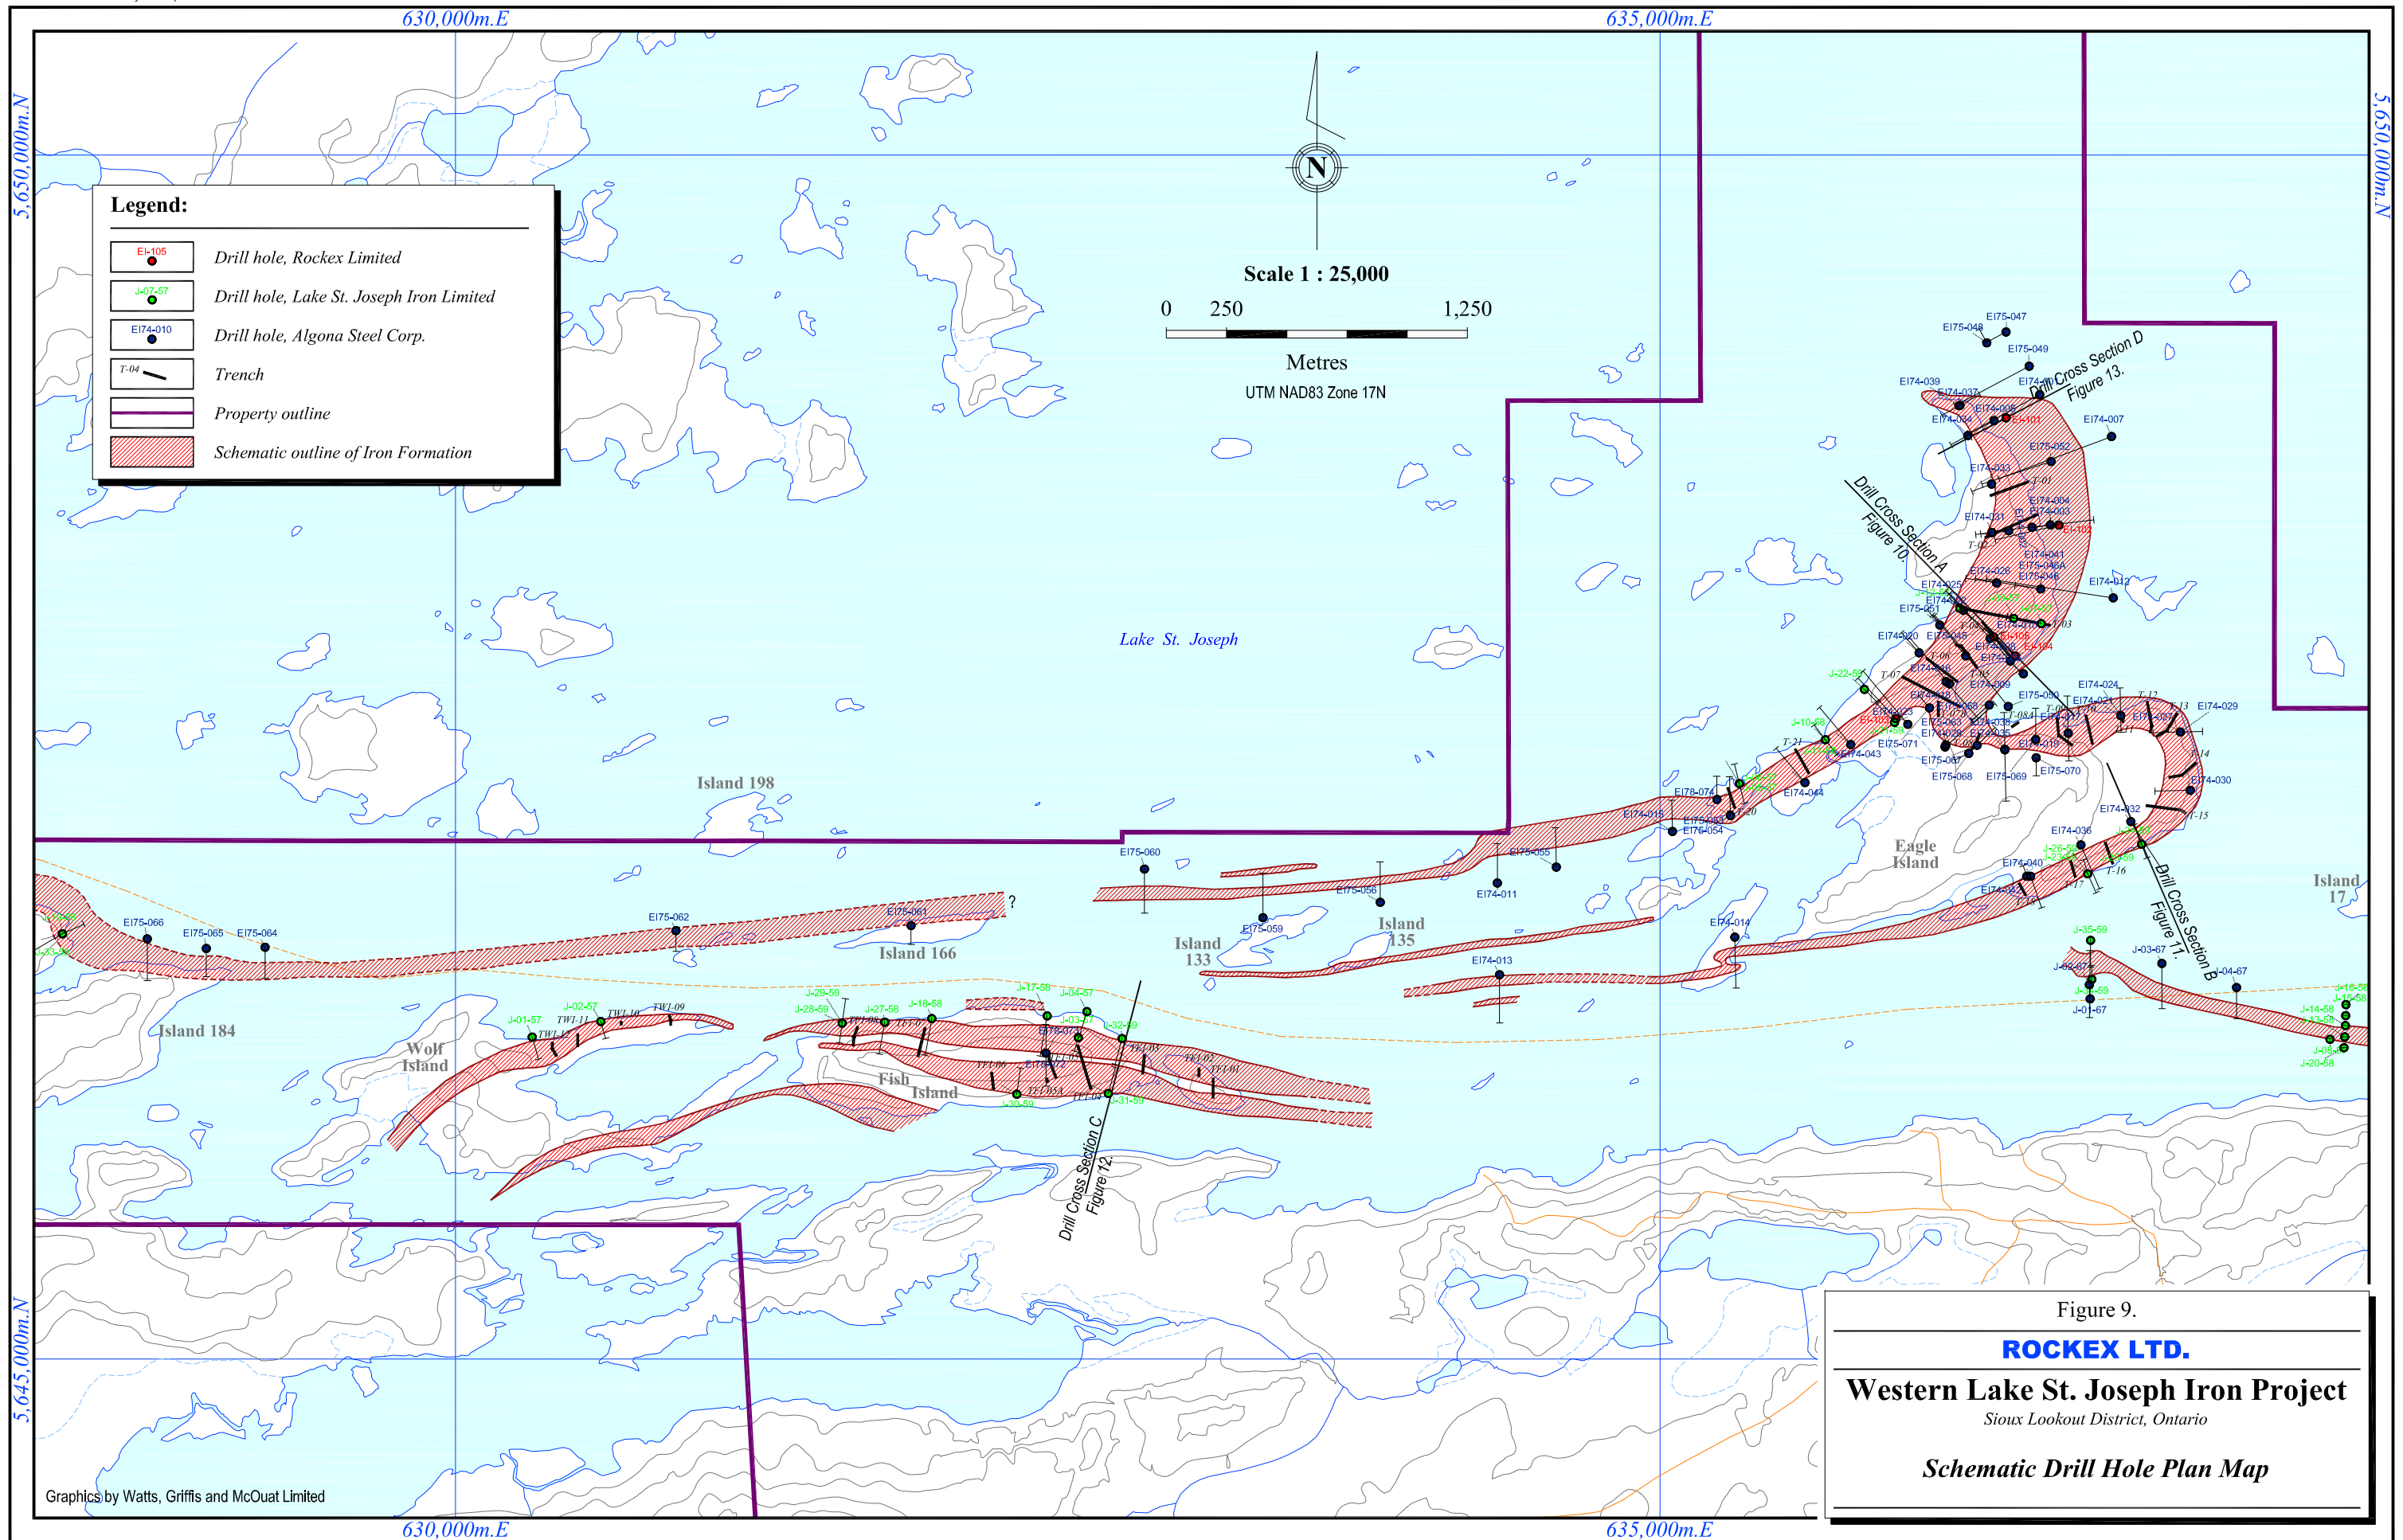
630,000m.E
635,000m.E
5,650,000m.N
5,650,000m.N
5,645,000m.N
630,000m.E
635,000m.E

Legend:
EI-105 Drill hole, Rockex Limited
J-07-57 Drill hole, Lake St. Joseph Iron Limited
EI74-010 Drill hole, Algona Steel Corp.
T-04 Trench
Property outline
Schematic outline of Iron Formation

N
Scale 1 : 25,000
0 250 1,250
Metres
UTM NAD83 Zone 17N

Lake St. Joseph
Island 198
Island 166
Island 184
Wolf Island
Fish Island
Island 133
Island 135
Eagle Island
Island 17

Drill Cross Section D Figure 13.
Drill Cross Section A Figure 10.
Drill Cross Section B Figure 11.
Drill Cross Section C Figure 12.

EI75-047
EI75-048
EI75-049
EI74-039
EI74-037
EI74-007
EI75-052
EI74-033
EI74-004
EI74-003
EI74-031
EI74-041
EI74-026
EI74-012
EI75-061
EI74-020
EI75-045
EI74-024
EI74-029
EI75-050
EI75-071
EI74-043
EI75-067
EI75-068
EI75-069
EI75-070
EI74-030
EI74-032
EI74-036
EI74-040
EI78-074
EI74-015
EI75-053
EI76-054
EI74-044
EI75-055
EI74-011
EI75-060
EI75-058
EI75-059
EI74-013
EI74-014
EI75-066
EI75-065
EI75-064
EI75-062
EI75-061
J-22-58
J-10-58
J-35-59
J-03-67
J-02-67
J-04-67
J-01-67
J-01-57
J-02-57
J-29-59
J-28-59
J-27-58
J-18-58
J-17-58
J-04-57
J-32-59
J-30-59
J-31-59
TWI-09
TWI-10
TWI-11
T-01
T-03
T-07
T-12
T-13
T-14
T-15
T-16
T-17
T-21
?

Graphics by Watts, Griffis and McOuat Limited

Figure 9.
ROCKEX LTD.
Western Lake St. Joseph Iron Project
Sioux Lookout District, Ontario
Schematic Drill Hole Plan Map